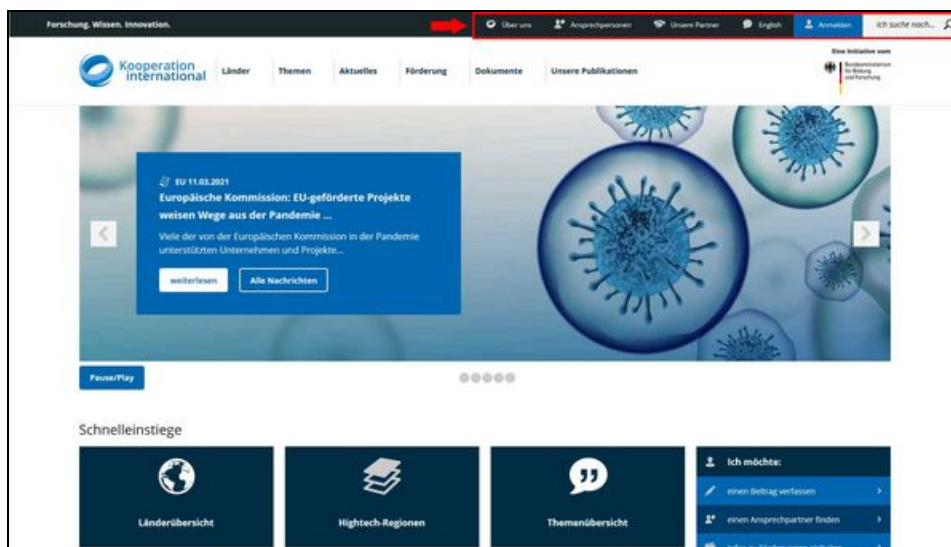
Forschung. Wissen. Innovation.

Über uns Ansprechpersonen Unsere Partner English Anmelden ich suche noch...

Kooperation international Länder Themen Aktuelles Förderung Dokumente Unsere Publikationen

Eine Initiative vom Bundesministerium für Bildung und Forschung

EU 11.03.2021

Europäische Kommission: EU-geförderte Projekte weisen Wege aus der Pandemie ...

Viele der von der Europäischen Kommission in der Pandemie unterstützten Unternehmen und Projekte...

weiterlesen Alle Nachrichten

Pause/Play

Schnelleinstiege

Länderübersicht

Hightech-Regionen

Themenübersicht

Ich möchte:

einen Beitrag verfassen

einen Ansprechpartner finden

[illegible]